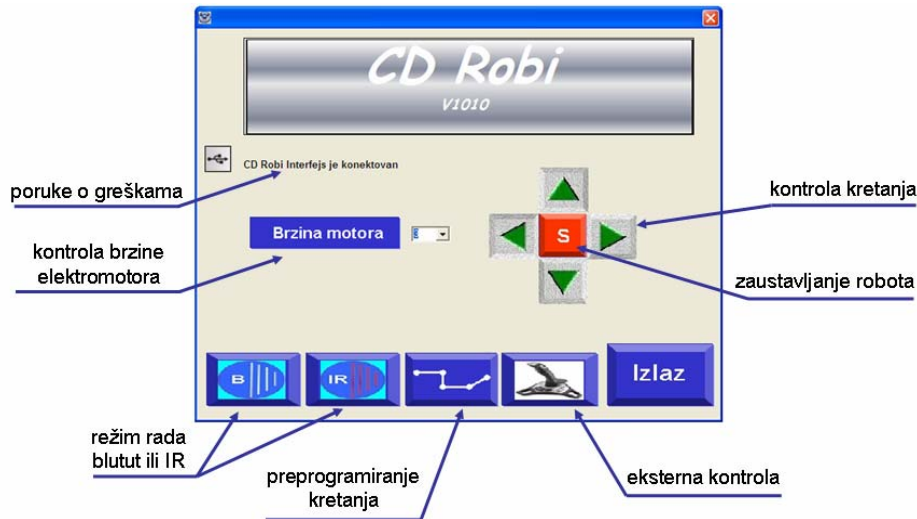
CD Robi
V1010

CD Robi Interfejs je konektovan

poruke o greškama

kontrola kretanja

Brzina motora

kontrola brzine elektromotora

S

zaustavljanje robota

B

IR

Izlaz

režim rada blutut ili IR

preprogramiranje kretanja

eksterna kontrola